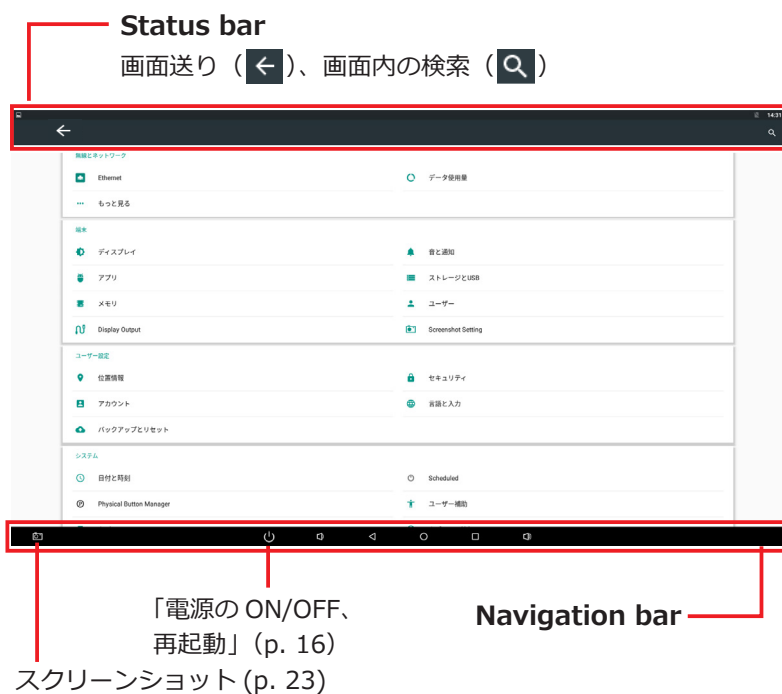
Status bar

画面送り（ ）、画面内の検索（ ）

14:31

無線とネットワーク

Ethernet

データ使用量

もっと見る

端末

ディスプレイ

音と通知

アプリ

ストレージとUSB

メモリ

ユーザー

Display Output

Screenshot Setting

ユーザー設定

位置情報

セキュリティ

アカウント

言語と入力

バックアップとリセット

システム

日付と時刻

Scheduled

Physical Button Manager

ユーザー補助

「電源の ON/OFF、再起動」(p. 16)

Navigation bar

スクリーンショット (p. 23)